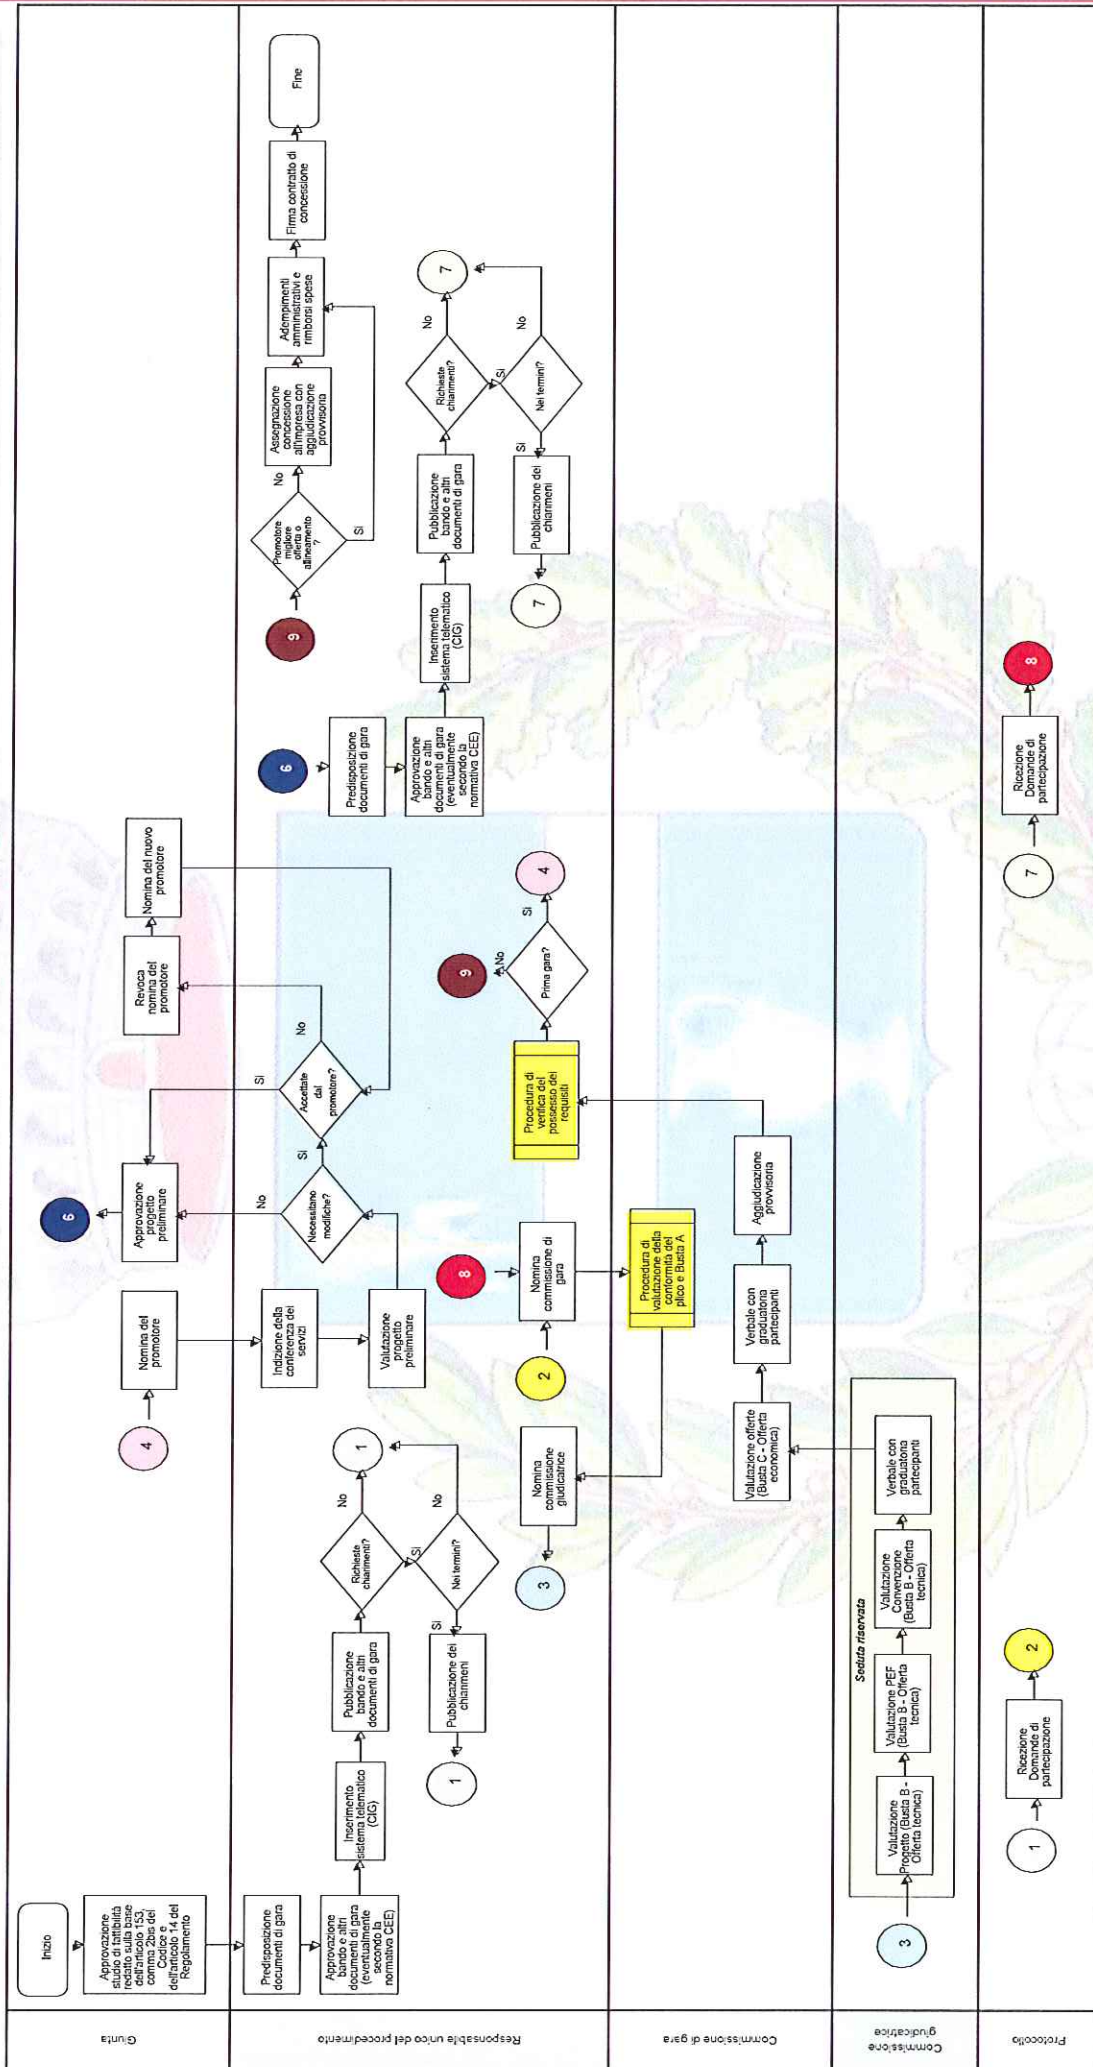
Giunta

Responsabile unico del procedimento

Commissione di gara

Commissione giudicatrice

Protocollo

Inizio

Approvazione studio di fattibilità redatto sulla base dell'articolo 153, comma 2bis del Codice e dell'articolo 14 del Regolamento

Predisposizione documenti di gara

Approvazione bando e altri documenti di gara (eventualmente secondo la normativa CEE)

Inserimento sistema telematico (CIG)

Pubblicazione bando e altri documenti di gara

Richieste chiarimenti?

No

1

Sì

Nei termini?

No

1

Sì

Pubblicazione dei chiarimenti

1

4

Nomina del promotore

Indizione della conferenza dei servizi

Valutazione progetto preliminare

Necessitino modifiche?

No

Sì

Accettate dal promotore?

Sì

No

Approvazione progetto preliminare

6

Revoca nomina del promotore

Nomina del nuovo promotore

Nomina commissione giudicatrice

3

2

Nomina commissione di gara

8

Procedura di valutazione della conformità del plico e Busta A

Valutazione offerte (Busta C - Offerta economica)

Verbale con graduatoria partecipanti

Aggiudicazione provvisoria

Procedura di verifica del possesso dei requisiti

Prima gara?

No

9

Sì

4

6

Predisposizione documenti di gara

Approvazione bando e altri documenti di gara (eventualmente secondo la normativa CEE)

Inserimento sistema telematico (CIG)

Pubblicazione bando e altri documenti di gara

Richieste chiarimenti?

No

7

Sì

Nei termini?

No

7

Sì

Pubblicazione dei chiarimenti

7

9

Promotore migliore offerta o affinamento?

No

Assegnazione concessione all'impresa con aggiudicazione provvisoria

Sì

Adempimenti amministrativi e rimborsi spese

Firma contratto di concessione

Fine

Seduta riservata

3

Valutazione Progetto (Busta B - Offerta tecnica)

Valutazione PEF (Busta B - Offerta tecnica)

Valutazione Convenzione (Busta B - Offerta tecnica)

Verbale con graduatoria partecipanti

1

Ricezione Domande di partecipazione

2

7

Ricezione Domande di partecipazione

8